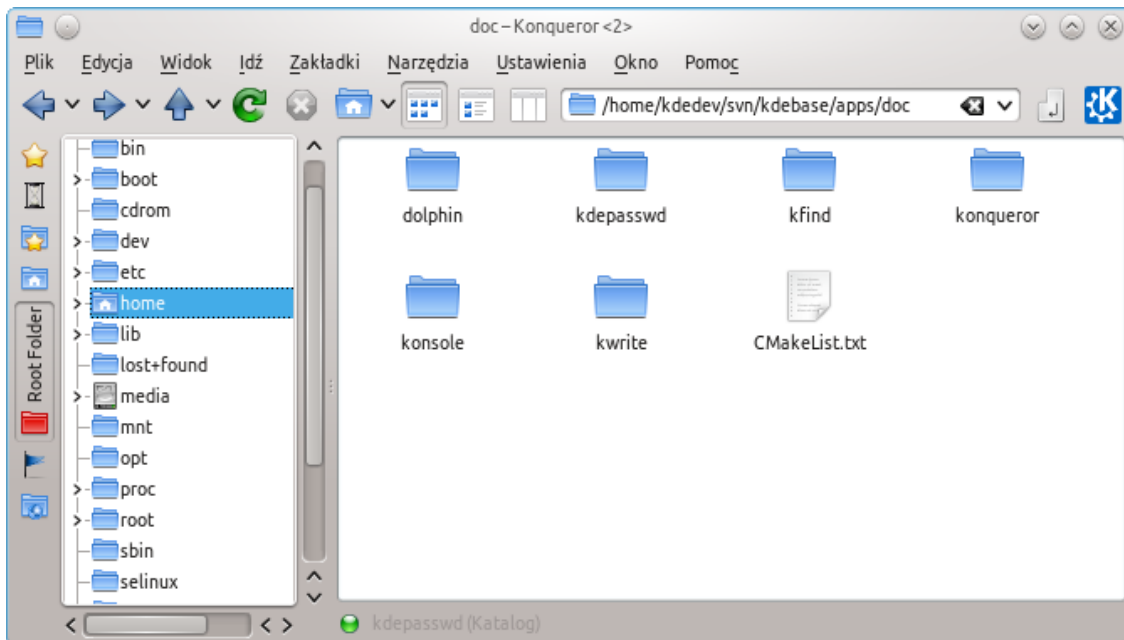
doc – Konqueror <2>

Plik Edycja Widok Idź Zakładki Narzędzia Ustawienia Okno Pomoc

/home/kdedev/svn/kdebase/apps/doc

Root Folder

bin
boot
cdrom
dev
etc
home
lib
lost+found
media
mnt
opt
proc
root
sbin
selinux

dolphin
kdepasswd
kfind
konqueror
konsole
kwrite
CMakeList.txt

kdepasswd (Katalog)